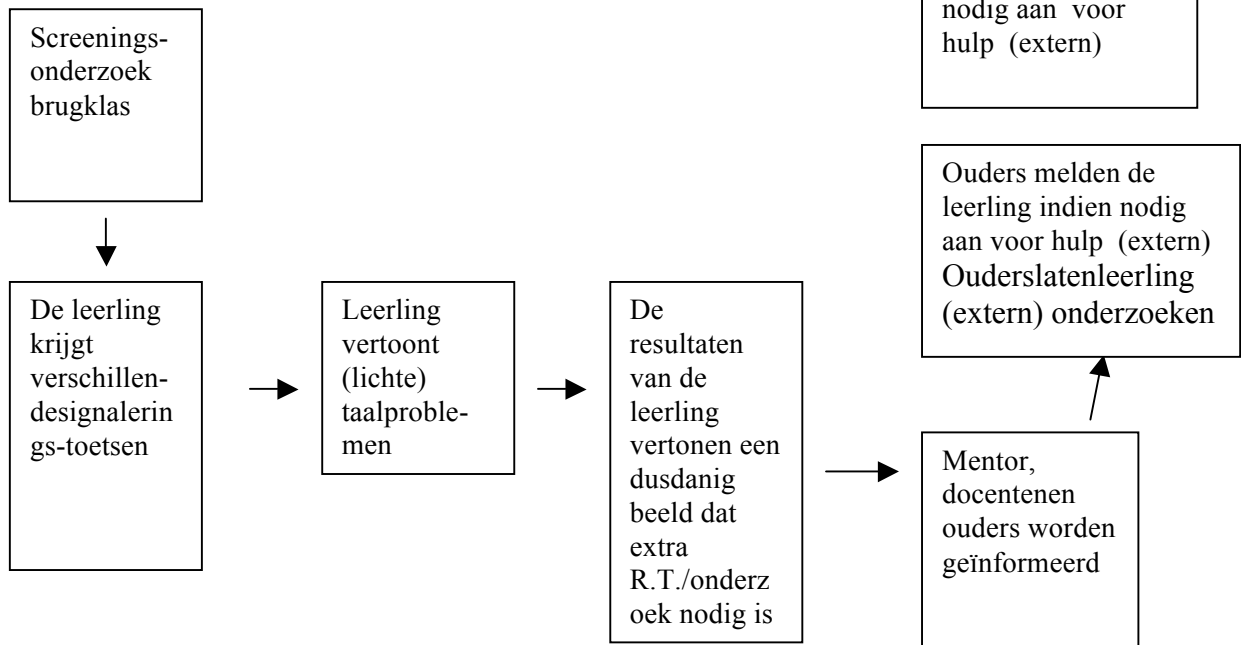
nodig aan voor hulp (extern)

Screeningsonderzoek brugklas

Ouders melden de leerling indien nodig aan voor hulp (extern) Ouderslatenleerling (extern) onderzoeken

De leerling krijgt verschillendesignalerings-toetsen

Leerling vertoont (lichte) taalproblemen

De resultaten van de leerling vertonen een dusdanig beeld dat extra R.T./onderzoek nodig is

Mentor, docentenen ouders worden geïnformeerd